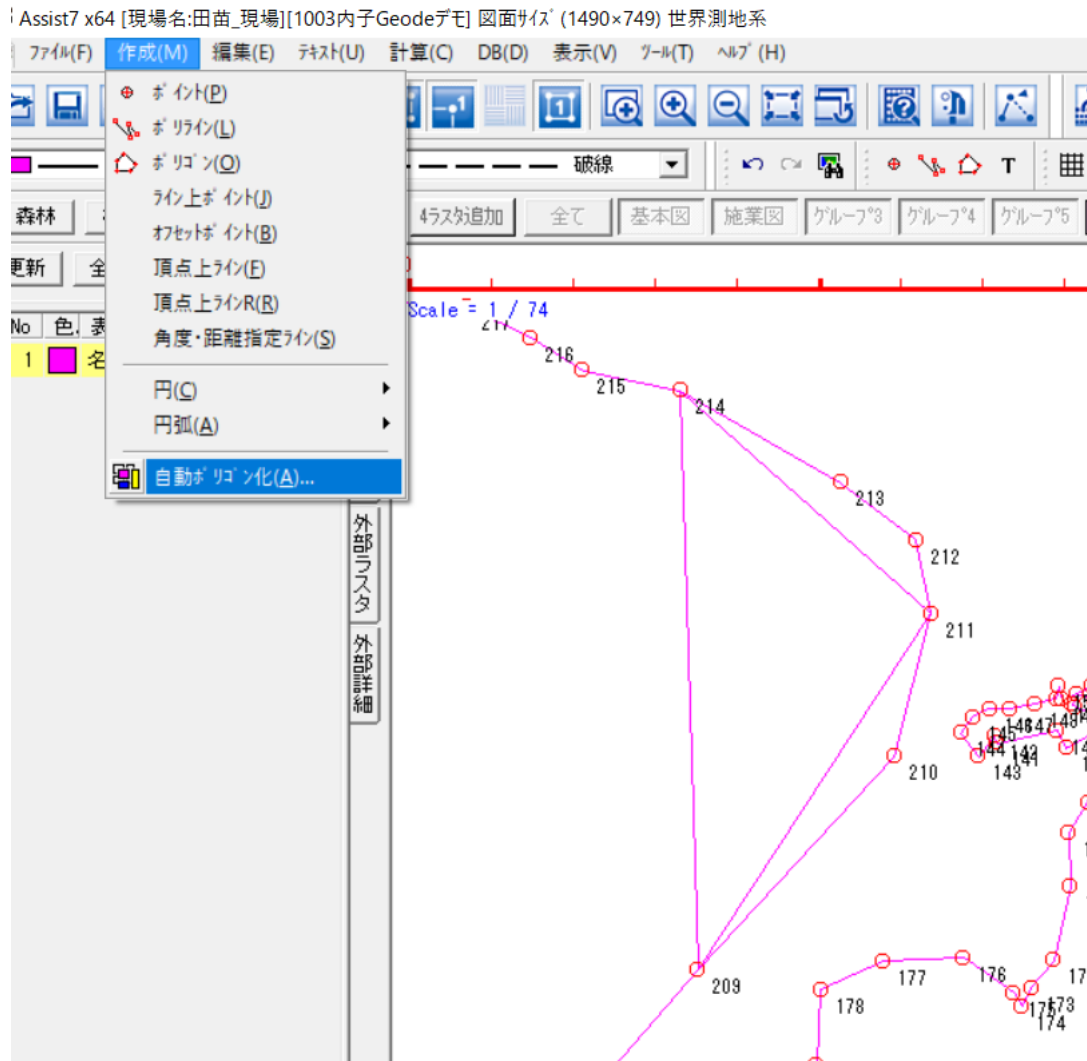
Assist7 x64 [現場名:田苗_現場][1003内子Geodeデモ] 図面ｻｲｽﾞ (1490×749) 世界測地系

ﾌｧｲﾙ(F) 作成(M) 編集(E) ﾃｷｽﾄ(U) 計算(C) DB(D) 表示(V) ﾂｰﾙ(T) ﾍﾙﾌﾟ(H)

ﾎﾟｲﾝﾄ(P)
ﾎﾟﾘﾗｲﾝ(L)
ﾎﾟﾘｺﾞﾝ(O)
ﾗｲﾝ上ﾎﾟｲﾝﾄ(J)
ｵﾌｾｯﾄﾎﾟｲﾝﾄ(B)
頂点上ﾗｲﾝ(F)
頂点上ﾗｲﾝR(R)
角度・距離指定ﾗｲﾝ(S)
円(C)
円弧(A)
自動ﾎﾟﾘｺﾞﾝ化(A)...

破線

森林
4ﾗｽﾀ追加 全て 基本図 施業図 ｸﾞﾙｰﾌﾟ3 ｸﾞﾙｰﾌﾟ4 ｸﾞﾙｰﾌﾟ5

更新 全

No 色 表
1 名

外部ラスタ
外部詳細

Scale = 1 / 74

217
216
215
214
213
212
211
210
209
148 147 148
145
144 142
143 141
177
176
178
175 173
174
17
T